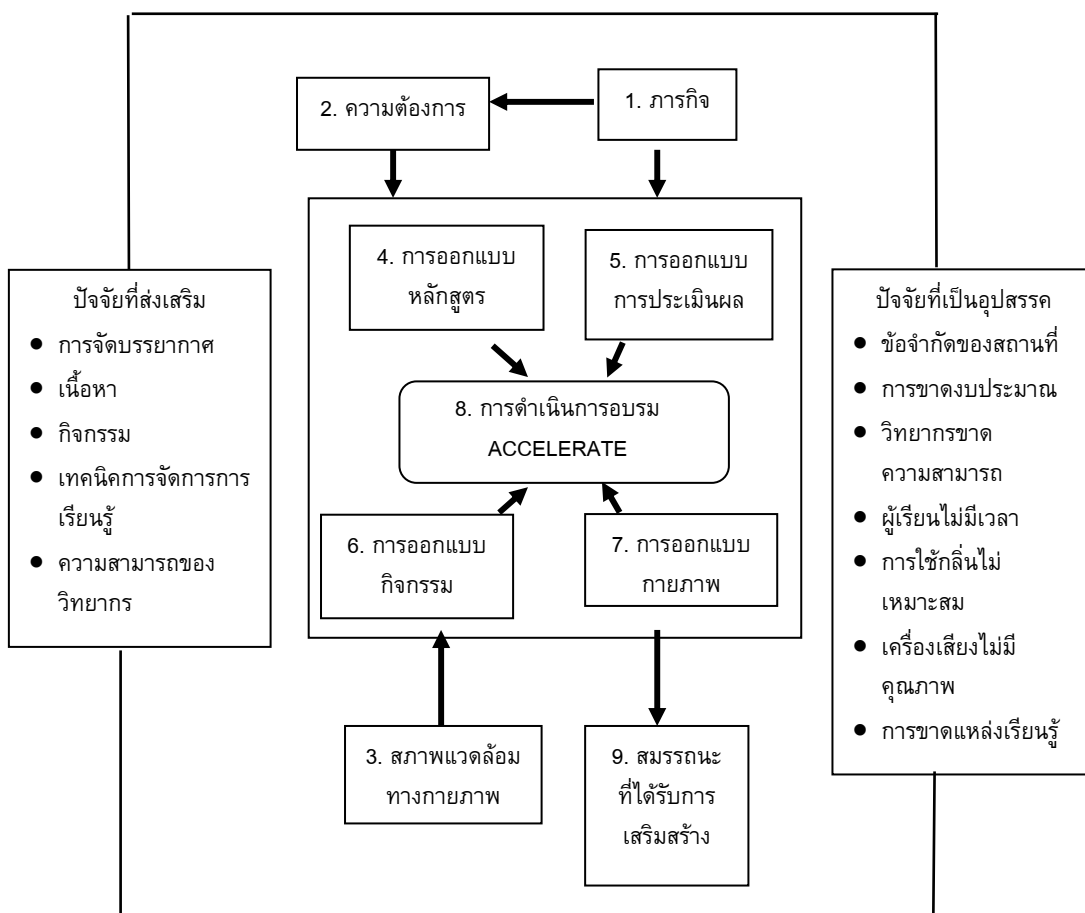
2. ความต้องการ

1. ภารกิจ

4. การออกแบบหลักสูตร

5. การออกแบบการประเมินผล

8. การดำเนินการอบรม ACCELERATE

6. การออกแบบกิจกรรม

7. การออกแบบกายภาพ

ปัจจัยที่ส่งเสริม
- การจัดบรรยากาศ
- เนื้อหา
- กิจกรรม
- เทคนิคการจัดการการเรียนรู้
- ความสามารถของวิทยากร

ปัจจัยที่เป็นอุปสรรค
- ข้อจำกัดของสถานที่
- การขาดงบประมาณ
- วิทยากรขาดความสามารถ
- ผู้เรียนไม่มีเวลา
- การใช้กลิ่นไม่เหมาะสม
- เครื่องเสียงไม่มีคุณภาพ
- การขาดแหล่งเรียนรู้

3. สภาพแวดล้อมทางกายภาพ

9. สมรรถนะที่ได้รับการเสริมสร้าง